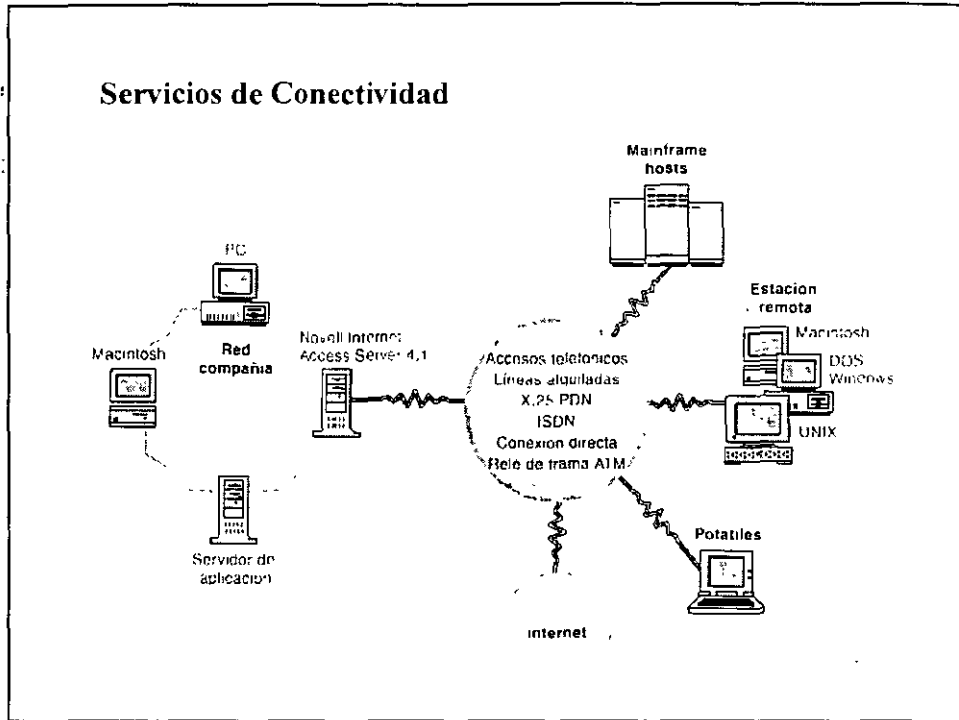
Servicios de Conectividad

Mainframe hosts

PC

Estacion remota

Macintosh

Macintosh

Red compañia

Novell Internet Access Server 4.1

Accesos telefonicos
Lineas alquiladas
X.25 PDN
ISDN
Conexion directa
Rele de trama ATM

DOS Windows

UNIX

Potatiles

Servidor de aplicacion

internet